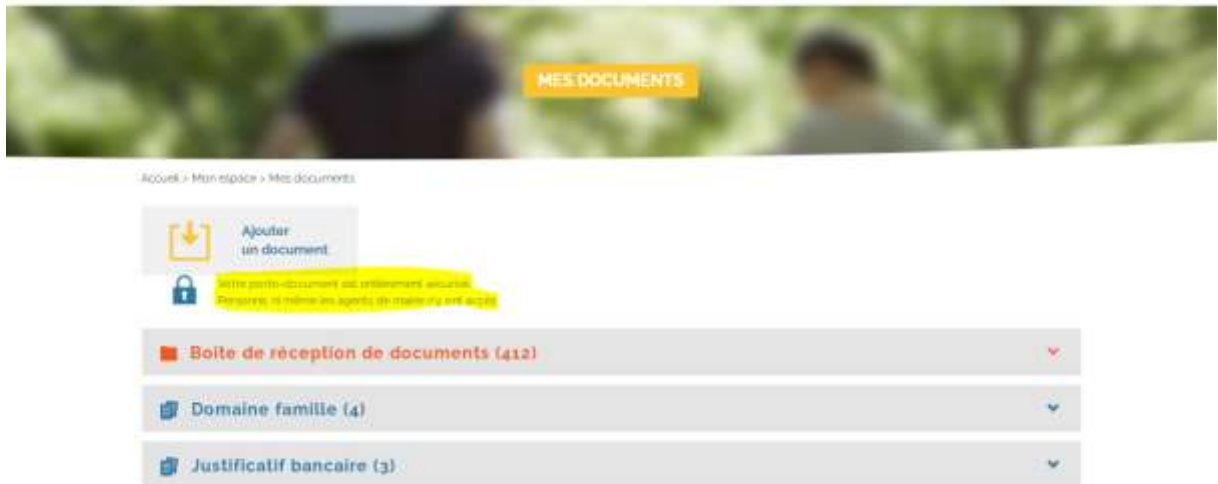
MES DOCUMENTS

Accueil > Mon espace > Mes documents

Ajouter un document

Votre porte-document est entièrement sécurisé. Personne, ni même les agents de mairie n'y ont accès.

Boite de réception de documents (412)

Domaine famille (4)

Justificatif bancaire (3)